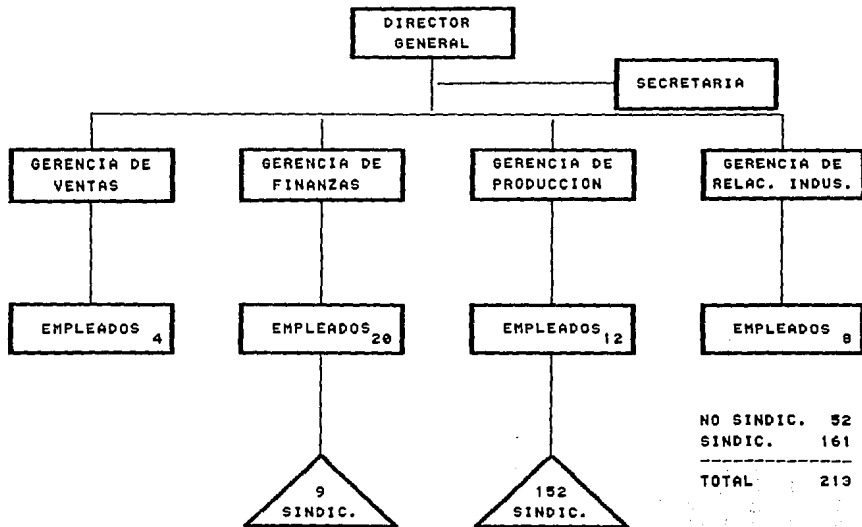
DIRECTOR GENERAL

SECRETARIA

GERENCIA DE VENTAS

GERENCIA DE FINANZAS

GERENCIA DE PRODUCCION

GERENCIA DE RELAC. INDUS.

EMPLEADOS 4

EMPLEADOS 20

EMPLEADOS 12

EMPLEADOS 8

9 SINDIC.

152 SINDIC.

| | |
|---|---|
| NO SINDIC. | 52 |
| SINDIC. | 161 |
| TOTAL | 213 |